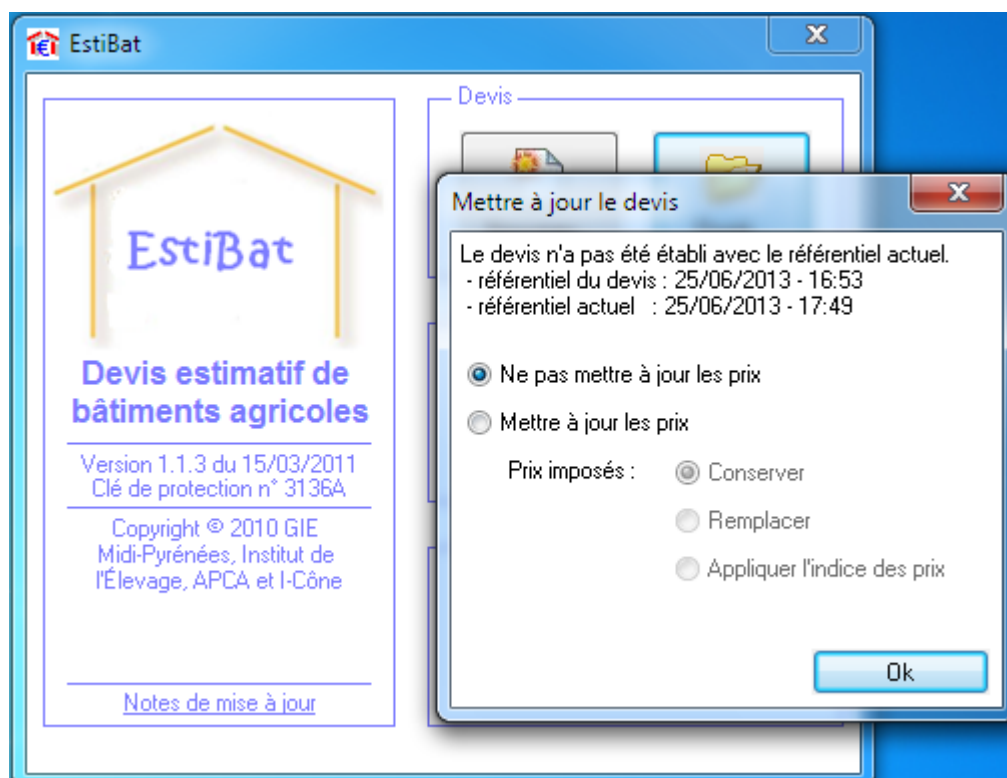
EstiBat

X

EstiBat

Devis estimatif de bâtiments agricoles

Version 1.1.3 du 15/03/2011
Clé de protection n° 3136A

Copyright © 2010 GIE Midi-Pyrénées, Institut de l'Élevage, APCA et I-Cône

Notes de mise à jour

Devis

Mettre à jour le devis

X

Le devis n'a pas été établi avec le référentiel actuel.
- référentiel du devis : 25/06/2013 - 16:53
- référentiel actuel : 25/06/2013 - 17:49

Ne pas mettre à jour les prix

Mettre à jour les prix

Prix imposés :

Conserver

Remplacer

Appliquer l'indice des prix

Ok